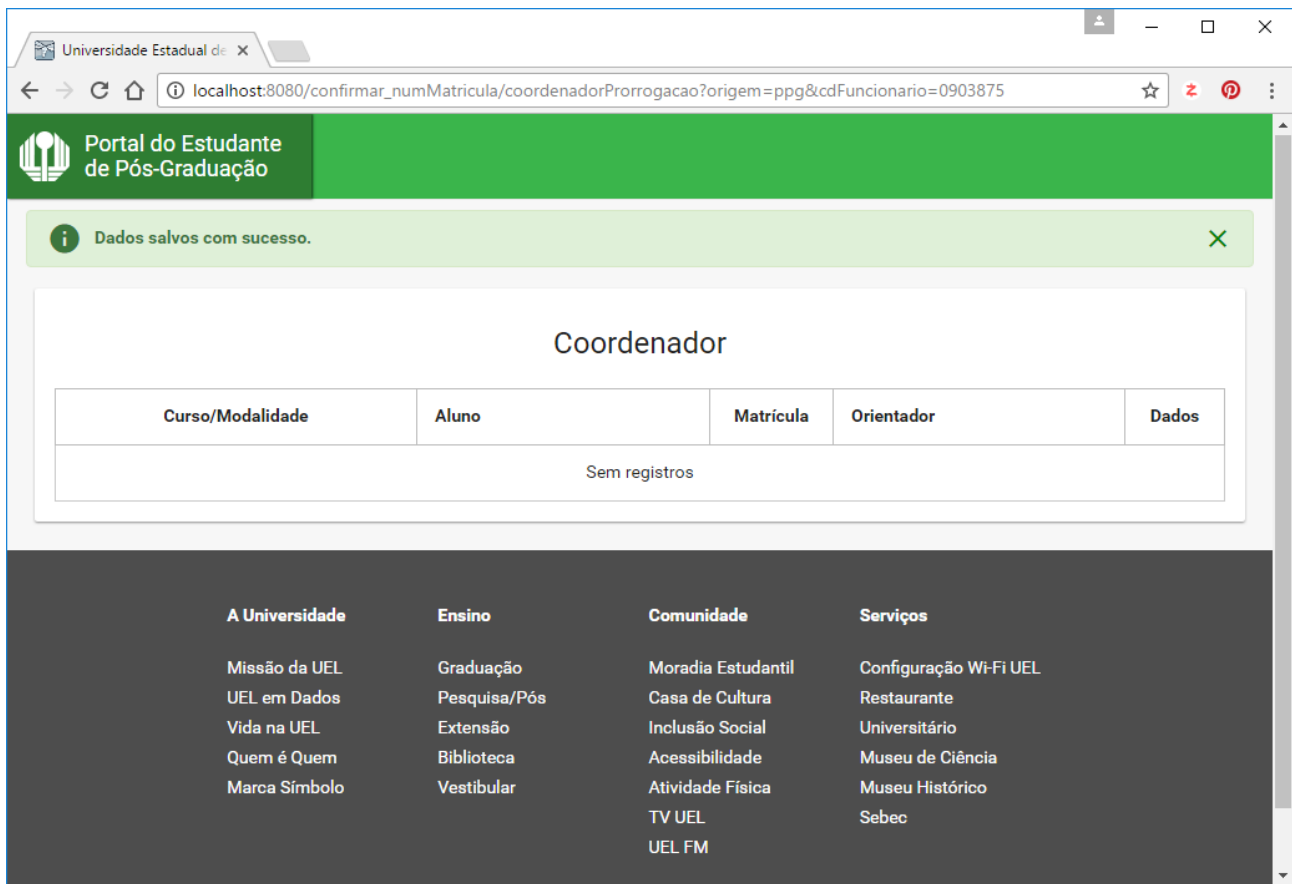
Universidade Estadual de ×

localhost:8080/confirmar_numMatricula/coordenadorProrrogacao?origem=ppg&cdFuncionario=0903875

Portal do Estudante de Pós-Graduação

Dados salvos com sucesso.

Coordenador

| Curso/Modalidade | Aluno | Matrícula | Orientador | Dados |
|---|---|---|---|---|
| Sem registros | | | | |

A Universidade
Missão da UEL
UEL em Dados
Vida na UEL
Quem é Quem
Marca Símbolo

Ensino
Graduação
Pesquisa/Pós
Extensão
Biblioteca
Vestibular

Comunidade
Moradia Estudantil
Casa de Cultura
Inclusão Social
Acessibilidade
Atividade Física
TV UEL
UEL FM

Serviços
Configuração Wi-Fi UEL
Restaurante
Universitário
Museu de Ciência
Museu Histórico
Sebec